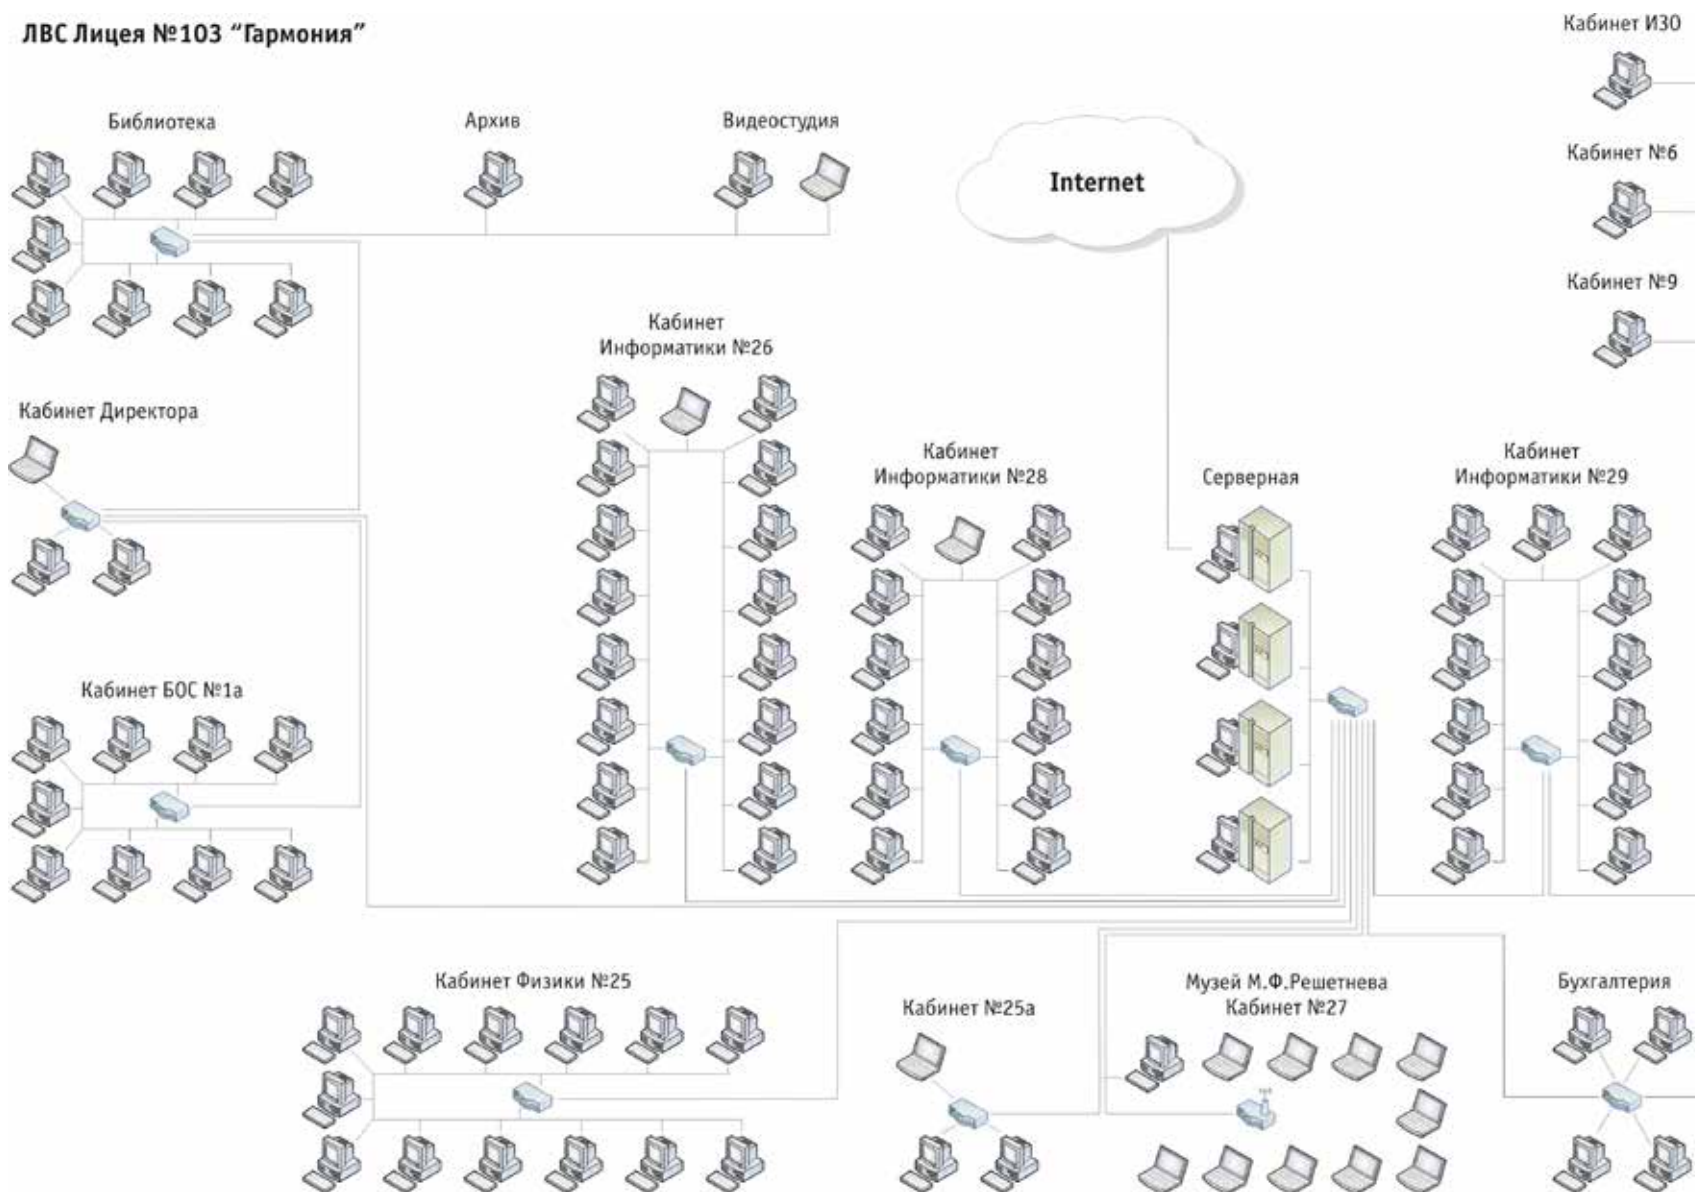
ЛВС Лицея №103 "Гармония"

Кабинет ИЗО

Библиотека

Архив

Видеостудия

Internet

Кабинет №6

Кабинет №9

Кабинет Информатики №26

Кабинет Директора

Кабинет Информатики №28

Серверная

Кабинет Информатики №29

Кабинет БОС №1а

Кабинет Физики №25

Кабинет №25а

Музей М.Ф.Решетнева Кабинет №27

Бухгалтерия